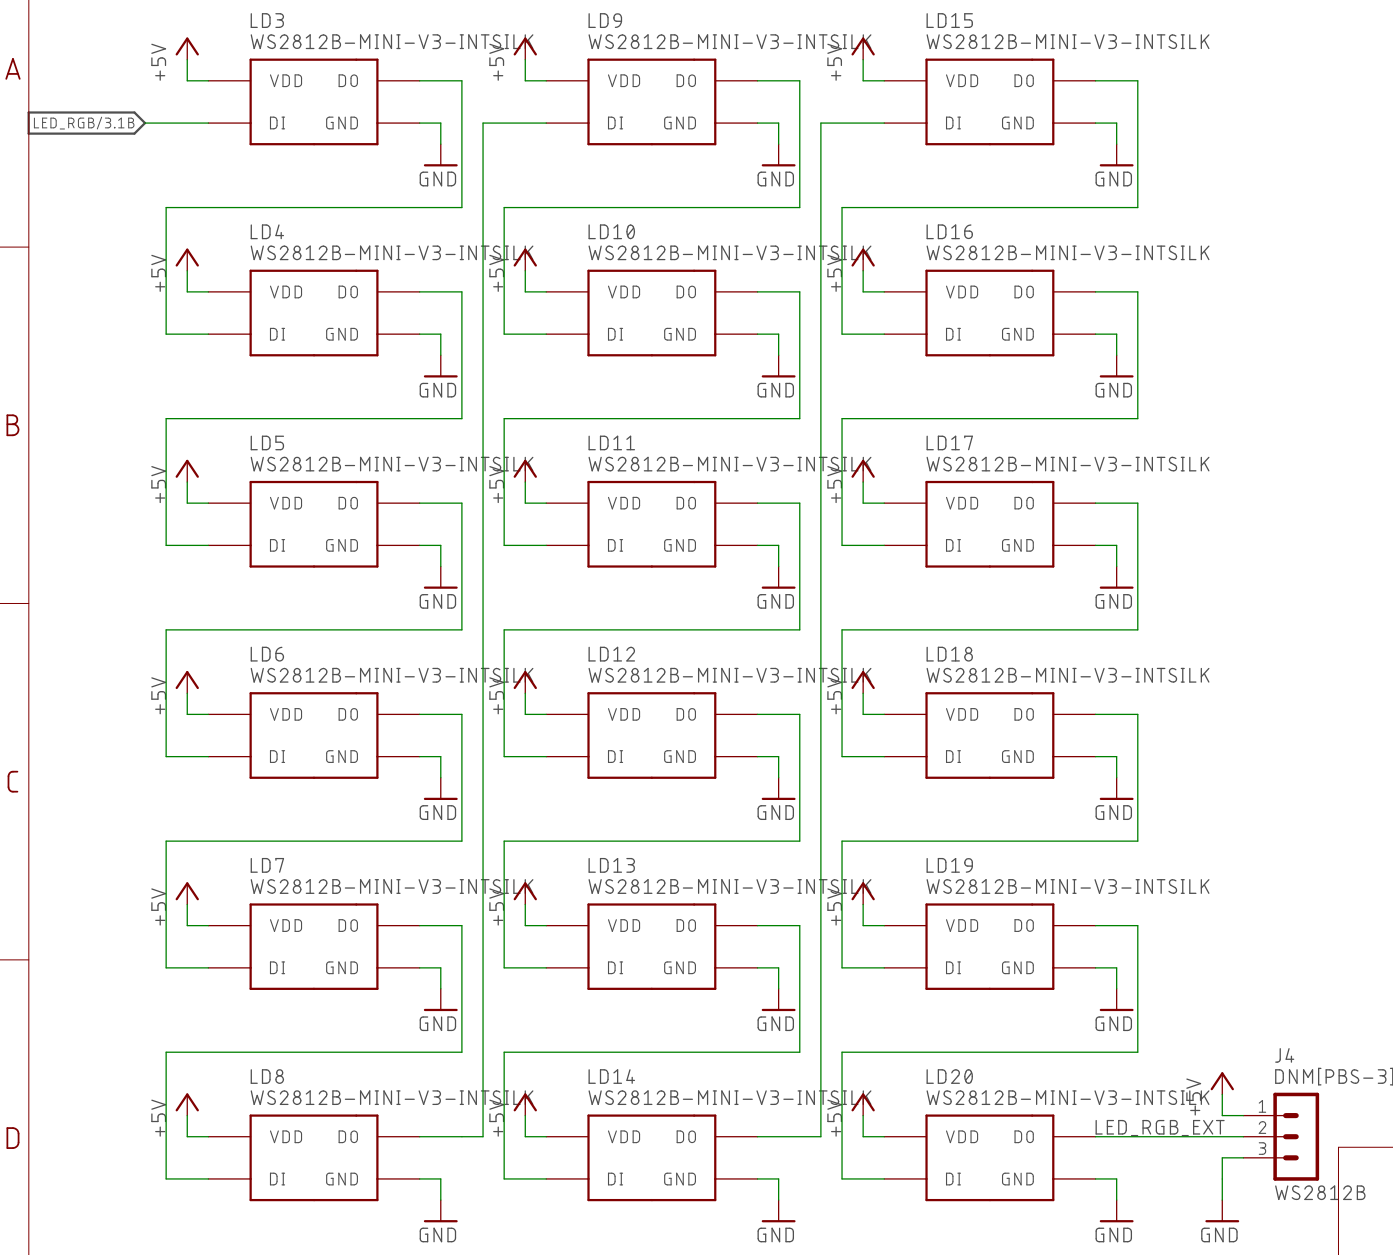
A

B

C

D

LED_RGB/3.1B

LD3
WS2812B-MINI-V3-INTSILK
+5V
VDD DO
DI GND
GND

LD4
WS2812B-MINI-V3-INTSILK
+5V
VDD DO
DI GND
GND

LD5
WS2812B-MINI-V3-INTSILK
+5V
VDD DO
DI GND
GND

LD6
WS2812B-MINI-V3-INTSILK
+5V
VDD DO
DI GND
GND

LD7
WS2812B-MINI-V3-INTSILK
+5V
VDD DO
DI GND
GND

LD8
WS2812B-MINI-V3-INTSILK
+5V
VDD DO
DI GND
GND

LD9
WS2812B-MINI-V3-INTSILK
+5V
VDD DO
DI GND
GND

LD10
WS2812B-MINI-V3-INTSILK
+5V
VDD DO
DI GND
GND

LD11
WS2812B-MINI-V3-INTSILK
+5V
VDD DO
DI GND
GND

LD12
WS2812B-MINI-V3-INTSILK
+5V
VDD DO
DI GND
GND

LD13
WS2812B-MINI-V3-INTSILK
+5V
VDD DO
DI GND
GND

LD14
WS2812B-MINI-V3-INTSILK
+5V
VDD DO
DI GND
GND

LD15
WS2812B-MINI-V3-INTSILK
+5V
VDD DO
DI GND
GND

LD16
WS2812B-MINI-V3-INTSILK
+5V
VDD DO
DI GND
GND

LD17
WS2812B-MINI-V3-INTSILK
+5V
VDD DO
DI GND
GND

LD18
WS2812B-MINI-V3-INTSILK
+5V
VDD DO
DI GND
GND

LD19
WS2812B-MINI-V3-INTSILK
+5V
VDD DO
DI GND
GND

LD20
WS2812B-MINI-V3-INTSILK
+5V
VDD DO
DI GND
GND

J4
DNM[PBS-3]
+5V
1
LED_RGB_EXT
2
3
WS2812B
GND